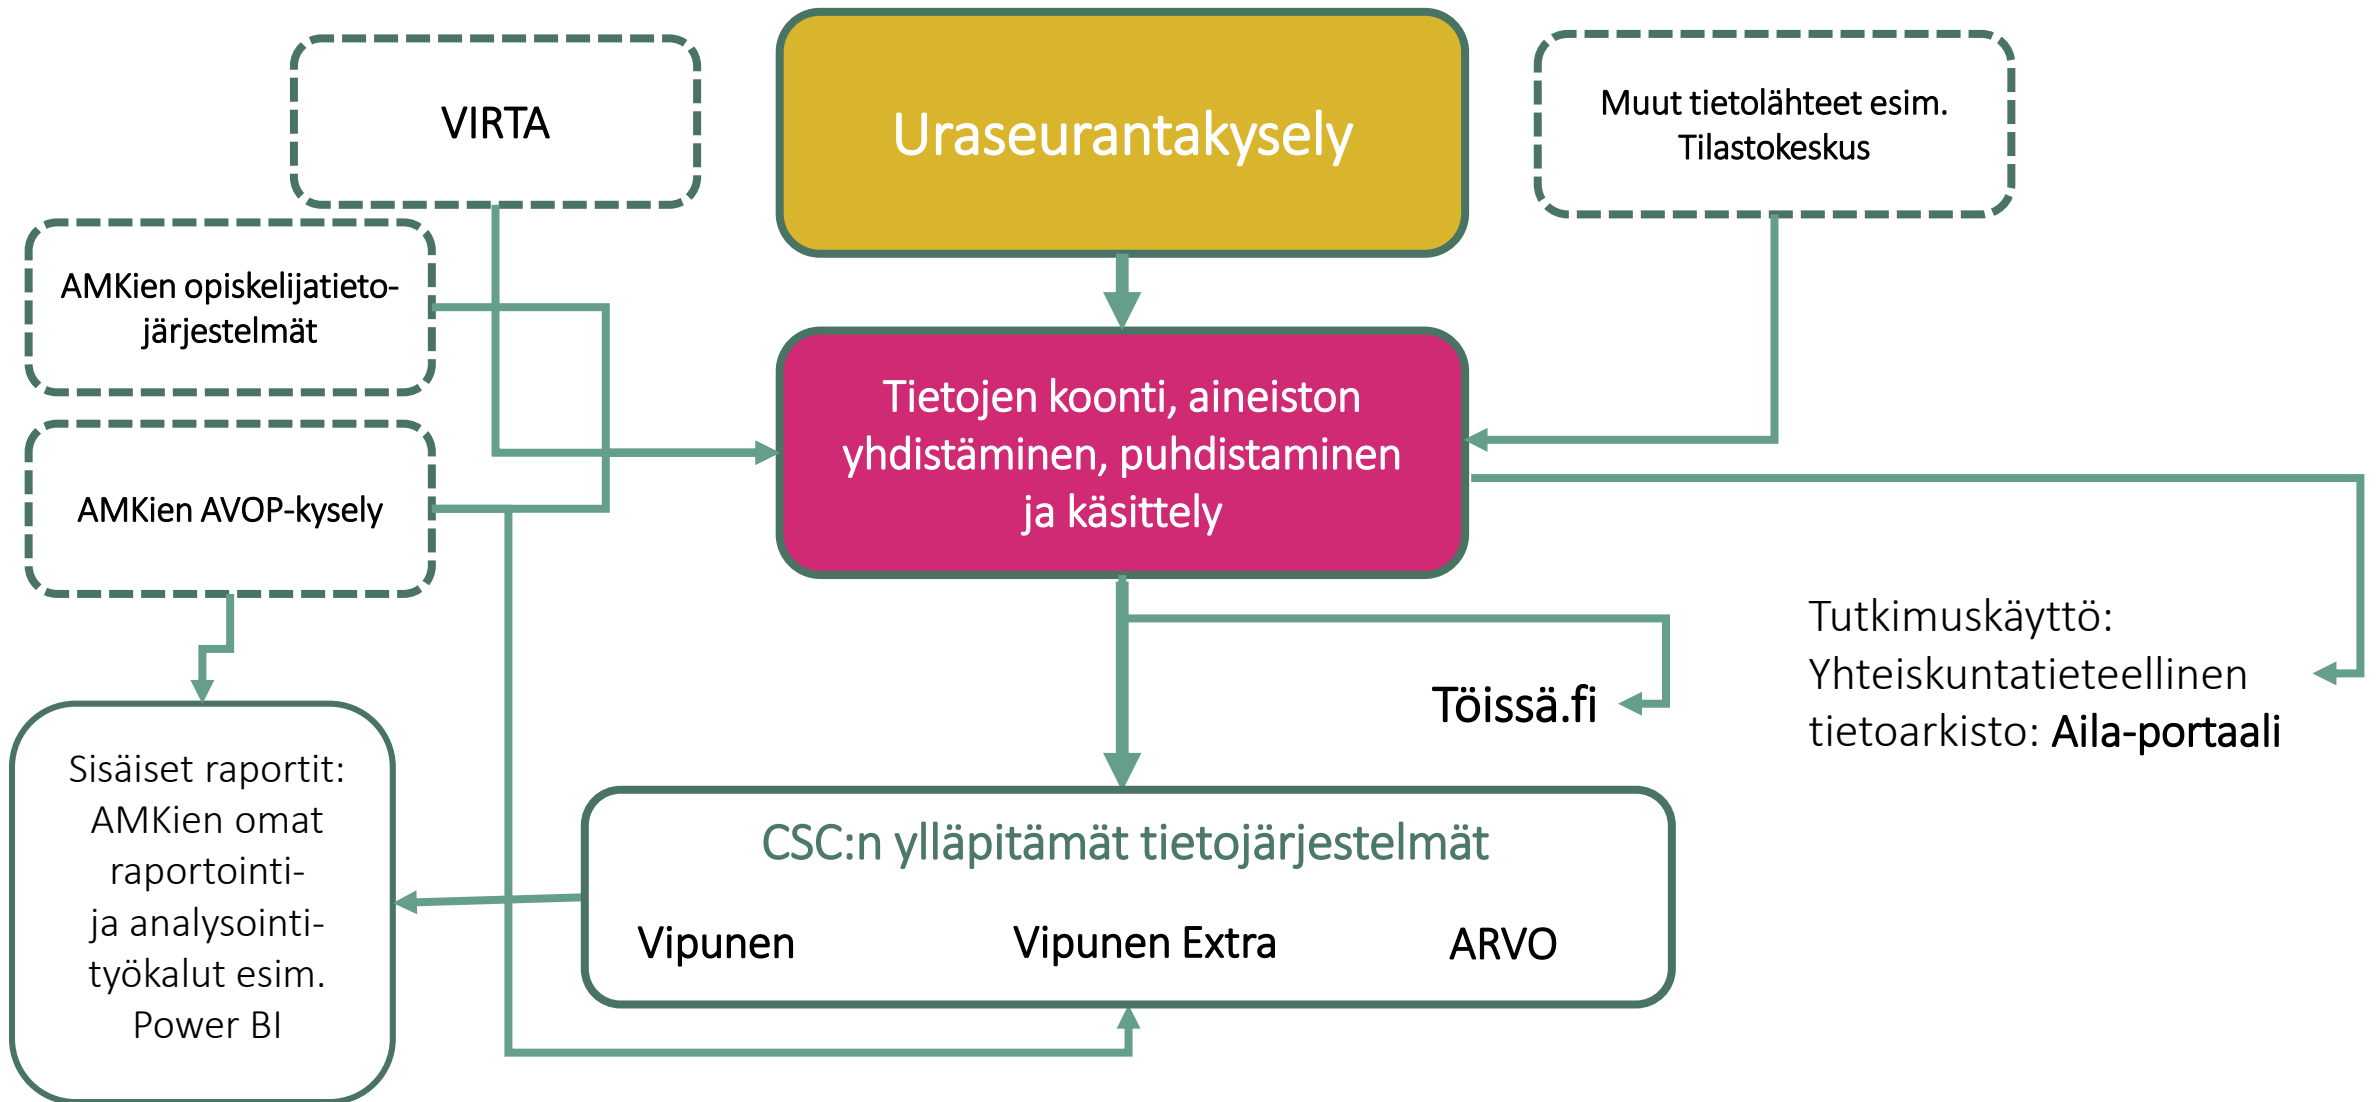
VIRTA

Uraseurantakysely

Muut tietolähteet esim. Tilastokeskus

AMKien opiskelijatieto-järjestelmät

AMKien AVOP-kysely

Tietojen koonti, aineiston yhdistäminen, puhdistaminen ja käsittely

Töissä.fi

Tutkimuskäyttö: Yhteiskuntatieteellinen tietoarkisto: Aila-portaali

Sisäiset raportit: AMKien omat raportointi- ja analysointi-työkalut esim. Power BI

CSC:n ylläpitämät tietojärjestelmät

Vipunen

Vipunen Extra

ARVO